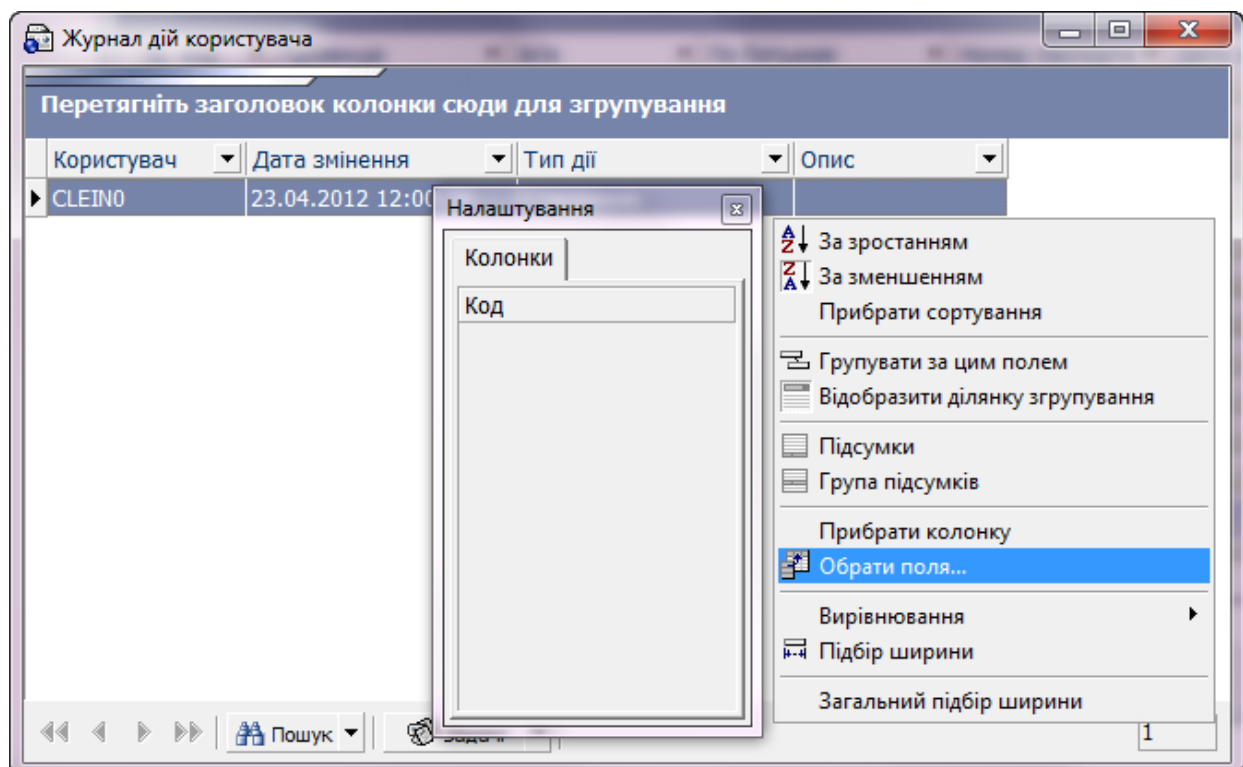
Журнал дій користувача

Перетягніть заголовок колонки сюди для згрупування

| Користувач | Дата змінення | Тип дії | Опис |
|---|---|---|---|
| CLEIN0 | 23.04.2012 12:00 | | |

Налаштування

Колонки

Код

За зростанням
За зменшенням
Прибрати сортування
Групувати за цим полем
Відобразити ділянку згрупування
Підсумки
Група підсумків
Прибрати колонку
Обрати поля...
Вирівнювання
Підбір ширини
Загальний підбір ширини

Пошук

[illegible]

1